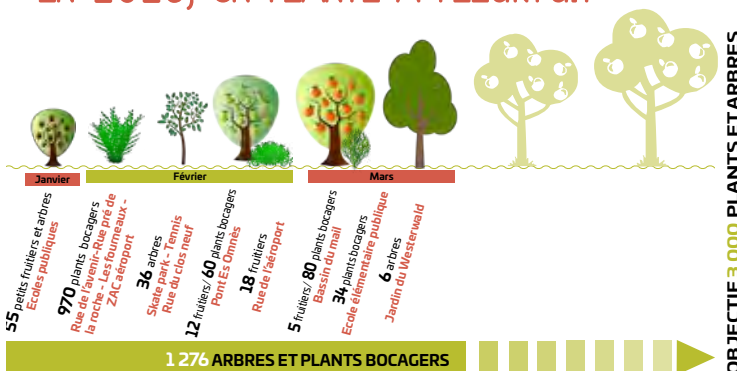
Janvier

Février

Mars

55 petits fruitiers et arbres
Écoles publiques

970 plants bocagers
Rue de l'avenir- Rue pré de la roche - Les fourneaux - ZAC aéroport

36 arbres
Skate park - Tennis
Rue du clos neuf

12 fruitiers / 60 plants bocagers
Pont Es Omnès

18 fruitiers
Rue de l'aéroport

5 fruitiers / 80 plants bocagers
Bassin du mail

34 plants bocagers
École élémentaire publique

6 arbres
Jardin du Westerwald

1 276 ARBRES ET PLANTS BOCAGERS

OBJECTIF 3 000 PLANTS ET ARBRES